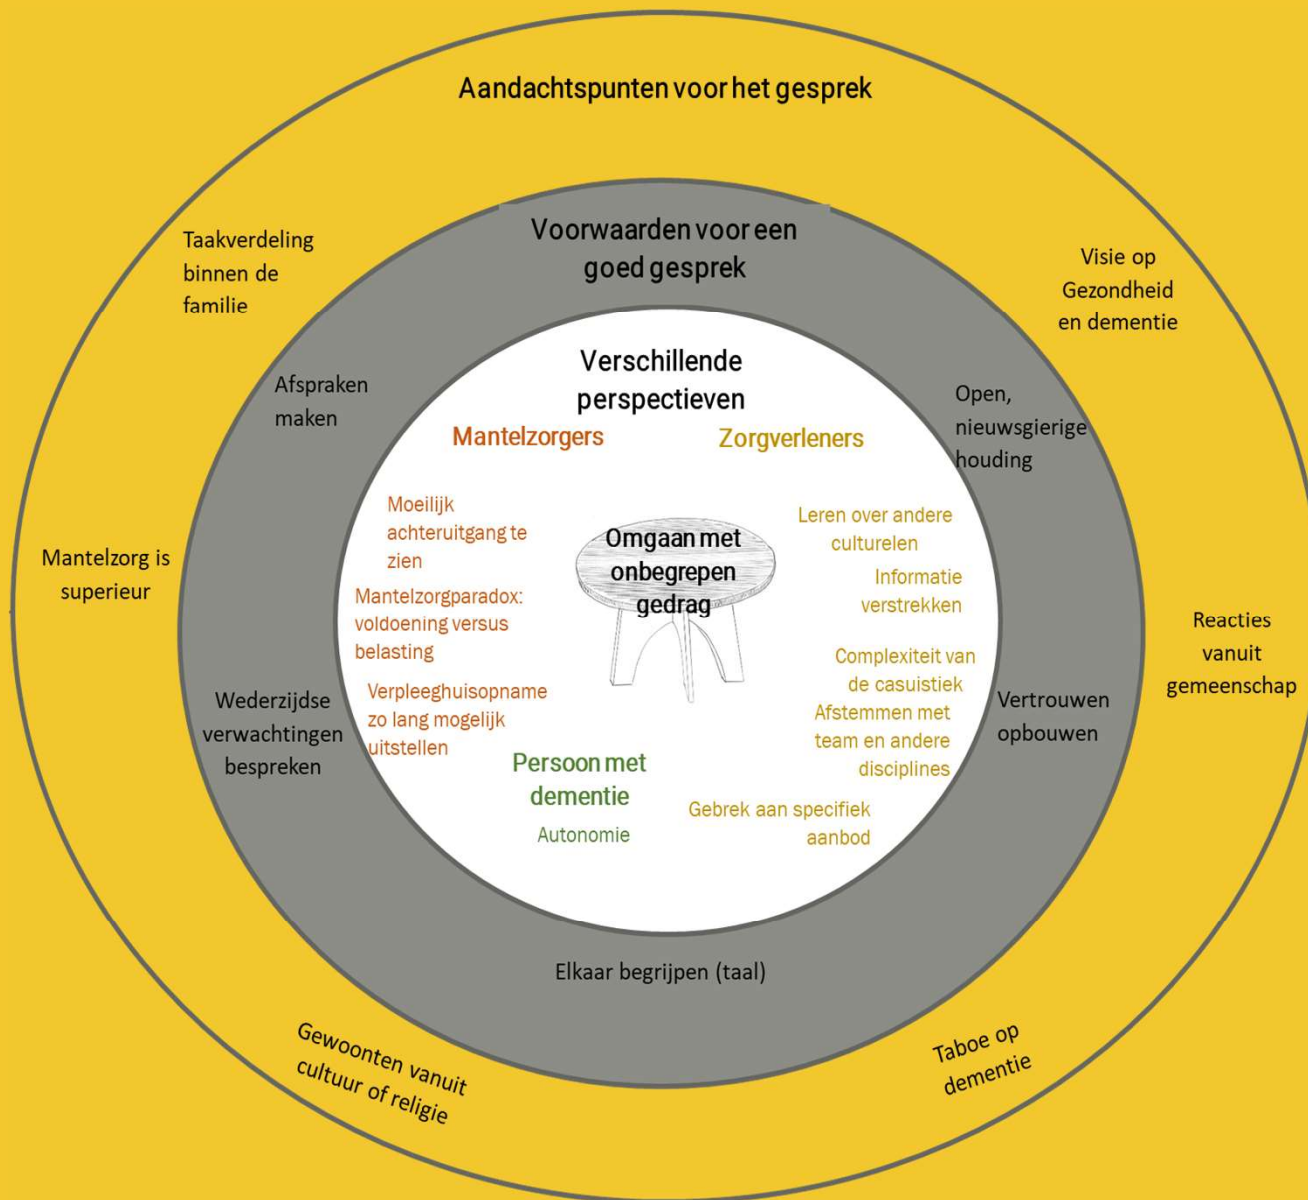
Aandachtspunten voor het gesprek

Taakverdeling binnen de familie

Visie op Gezondheid en dementie

Mantelzorg is superieur

Reacties vanuit gemeenschap

Gewoonten vanuit cultuur of religie

Taboe op dementie

Voorwaarden voor een goed gesprek

Afspraken maken

Open, nieuwsgierige houding

Wederzijdse verwachtingen bespreken

Vertrouwen opbouwen

Elkaar begrijpen (taal)

Verschillende perspectieven

Mantelzorgers

Zorgverleners

Moeilijk achteruitgang te zien

Mantelzorgparadox: voldoening versus belasting

Verpleeghuisopname zo lang mogelijk uitstellen

Omgaan met onbegrepen gedrag

Leren over andere culturelen

Informatie verstrekken

Complexiteit van de casuistiek

Afstemmen met team en andere disciplines

Gebrek aan specifiek aanbod

Persoon met dementie

Autonomie